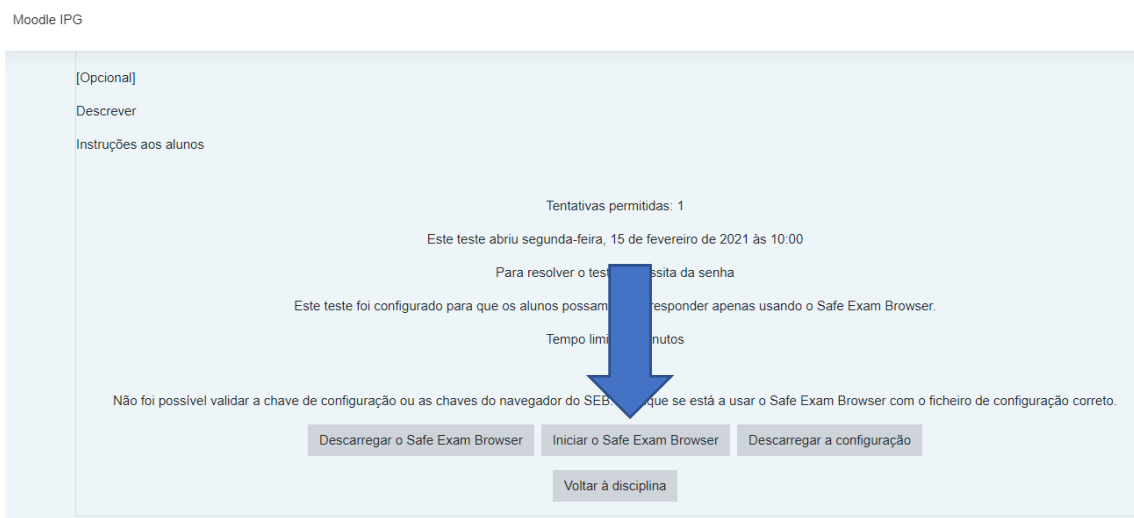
Moodle IPG

[Opcional]

Descrever

Instruções aos alunos

Tentativas permitidas: 1

Este teste abriu segunda-feira, 15 de fevereiro de 2021 às 10:00

Para resolver o test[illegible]ssita da senha

Este teste foi configurado para que os alunos possam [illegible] responder apenas usando o Safe Exam Browser.

Tempo limi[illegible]nutos

Não foi possível validar a chave de configuração ou as chaves do navegador do SEB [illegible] que se está a usar o Safe Exam Browser com o ficheiro de configuração correto.

Descarregar o Safe Exam Browser | Iniciar o Safe Exam Browser | Descarregar a configuração

Voltar à disciplina